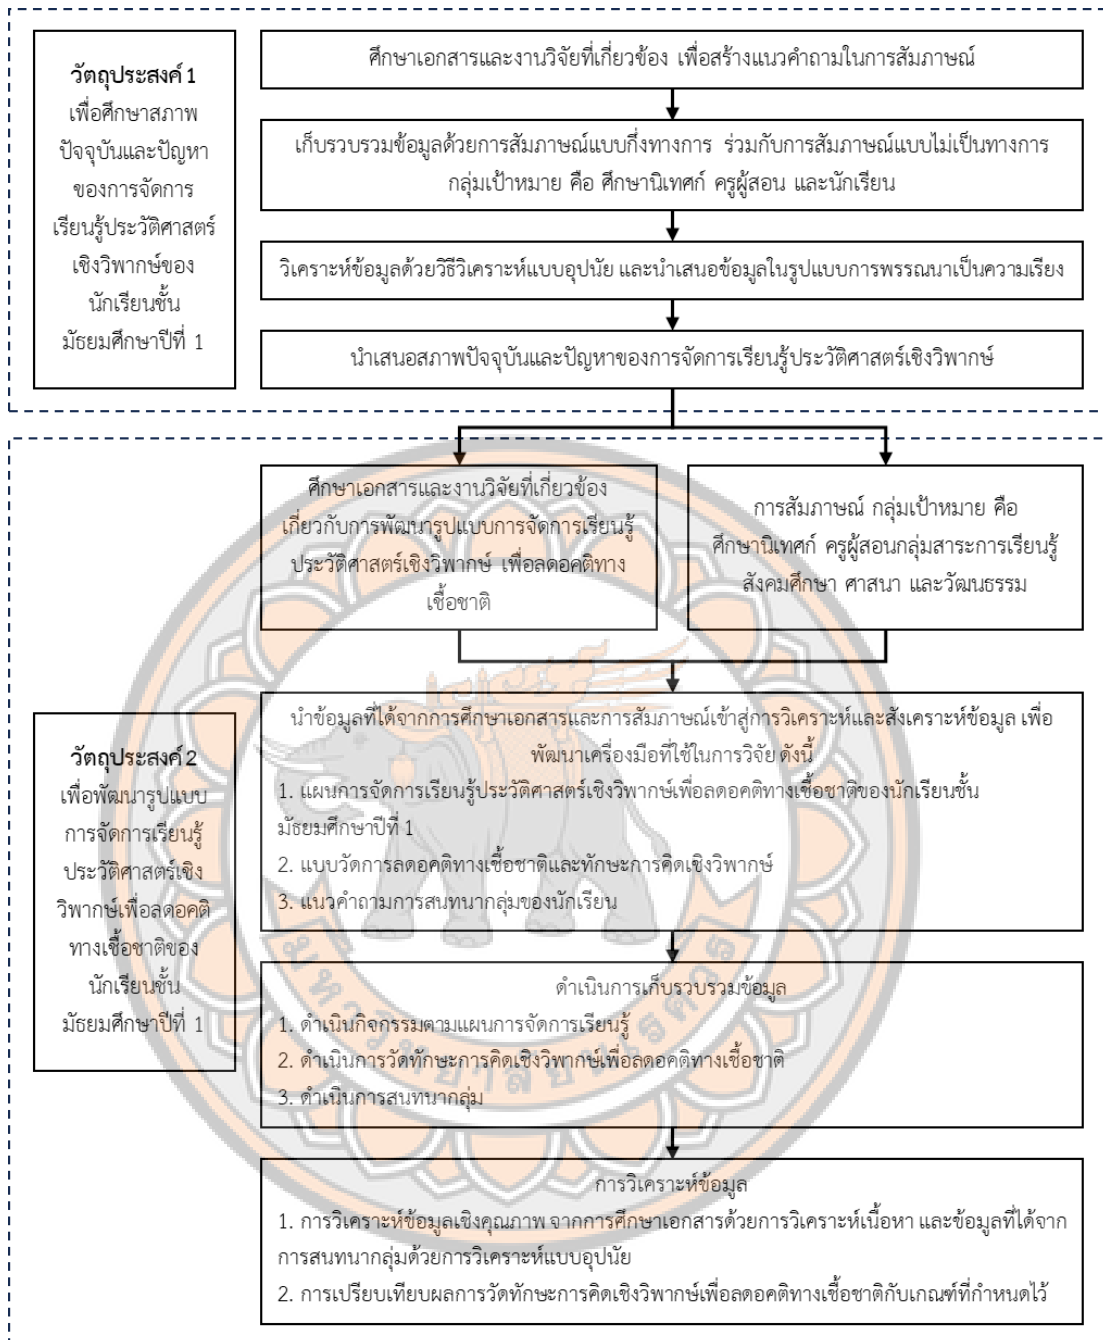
วัตถุประสงค์ 1
เพื่อศึกษาสภาพปัจจุบันและปัญหาของการจัดการเรียนรู้ประวัติศาสตร์เชิงวิพากษ์ของนักเรียนชั้นมัธยมศึกษาปีที่ 1

ศึกษาเอกสารและงานวิจัยที่เกี่ยวข้อง เพื่อสร้างแนวคำถามในการสัมภาษณ์

เก็บรวบรวมข้อมูลด้วยการสัมภาษณ์แบบกึ่งทางการ ร่วมกับการสัมภาษณ์แบบไม่เป็นทางการ กลุ่มเป้าหมาย คือ ศึกษานิเทศก์ ครูผู้สอน และนักเรียน

วิเคราะห์ข้อมูลด้วยวิธีวิเคราะห์แบบอุปนัย และนำเสนอข้อมูลในรูปแบบการพรรณนาเป็นความเรียง

นำเสนอสภาพปัจจุบันและปัญหาของการจัดการเรียนรู้ประวัติศาสตร์เชิงวิพากษ์

ศึกษาเอกสารและงานวิจัยที่เกี่ยวข้องเกี่ยวกับการพัฒนารูปแบบการจัดการเรียนรู้ประวัติศาสตร์เชิงวิพากษ์ เพื่อลดอคติทางเชื้อชาติ

การสัมภาษณ์ กลุ่มเป้าหมาย คือ ศึกษานิเทศก์ ครูผู้สอนกลุ่มสาระการเรียนรู้สังคมศึกษา ศาสนา และวัฒนธรรม

วัตถุประสงค์ 2
เพื่อพัฒนารูปแบบการจัดการเรียนรู้ประวัติศาสตร์เชิงวิพากษ์เพื่อลดอคติทางเชื้อชาติของนักเรียนชั้นมัธยมศึกษาปีที่ 1

นำข้อมูลที่ได้จากการศึกษาเอกสารและการสัมภาษณ์เข้าสู่การวิเคราะห์และสังเคราะห์ข้อมูล เพื่อพัฒนาเครื่องมือที่ใช้ในการวิจัย ดังนี้
1. แผนการจัดการเรียนรู้ประวัติศาสตร์เชิงวิพากษ์เพื่อลดอคติทางเชื้อชาติของนักเรียนชั้นมัธยมศึกษาปีที่ 1
2. แบบวัดการลดอคติทางเชื้อชาติและทักษะการคิดเชิงวิพากษ์
3. แนวคำถามการสนทนากลุ่มของนักเรียน

ดำเนินการเก็บรวบรวมข้อมูล
1. ดำเนินกิจกรรมตามแผนการจัดการเรียนรู้
2. ดำเนินการวัดทักษะการคิดเชิงวิพากษ์เพื่อลดอคติทางเชื้อชาติ
3. ดำเนินการสนทนากลุ่ม

การวิเคราะห์ข้อมูล
1. การวิเคราะห์ข้อมูลเชิงคุณภาพ จากการศึกษาเอกสารด้วยการวิเคราะห์เนื้อหา และข้อมูลที่ได้จากการสนทนากลุ่มด้วยการวิเคราะห์แบบอุปนัย
2. การเปรียบเทียบผลการวัดทักษะการคิดเชิงวิพากษ์เพื่อลดอคติทางเชื้อชาติกับเกณฑ์ที่กำหนดไว้